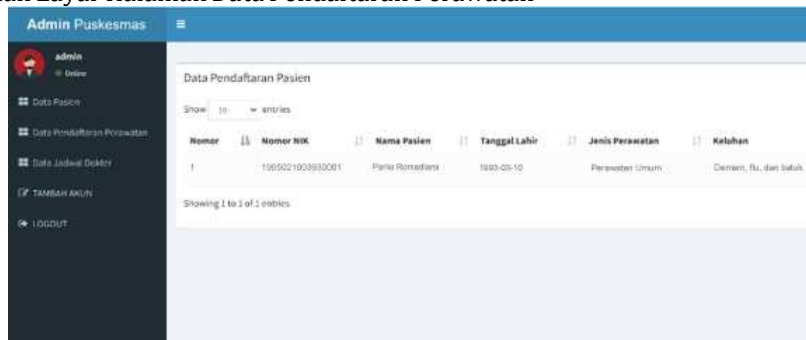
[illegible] Layar Halaman Data Pendaftaran Perawatan

Admin Puskesmas

admin
Online

Data Pasien

Data Pendaftaran Perawatan

Data Jadwal Dokter

TAMBAH AKUN

LOGOUT

Data Pendaftaran Pasien

Show 10 entries

| Nomor | Nomor NIK | Nama Pasien | Tanggal Lahir | Jenis Perawatan | Keluhan |
|---|---|---|---|---|---|
| 1 | 1905021003930001 | Perlo Romadona | 1993-03-10 | Perawatan Umum | Demam, flu, dan batuk |

Showing 1 to 1 of 1 entries